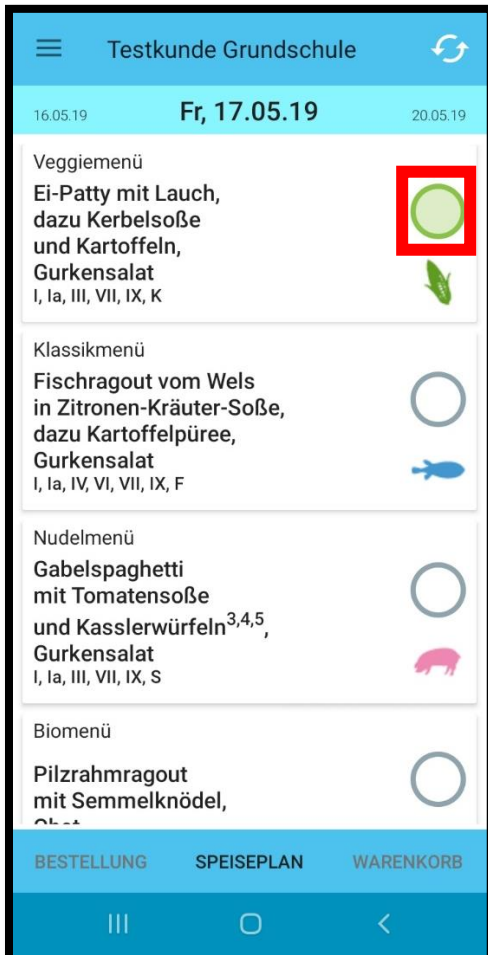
Testkunde Grundschule

16.05.19 Fr, 17.05.19 20.05.19

Veggiemenü
Ei-Patty mit Lauch, dazu Kerbelsoße und Kartoffeln, Gurkensalat
I, Ia, III, VII, IX, K

Klassikmenü
Fischragout vom Wels in Zitronen-Kräuter-Soße, dazu Kartoffelpüree, Gurkensalat
I, Ia, IV, VI, VII, IX, F

Nudelmenü
Gabelspaghetti mit Tomatensoße und Kasslerwürfeln$^{3,4,5}$, Gurkensalat
I, Ia, III, VII, IX, S

Biomenü
Pilzrahmragout mit Semmelknödel, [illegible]

BESTELLUNG SPEISEPLAN WARENKORB